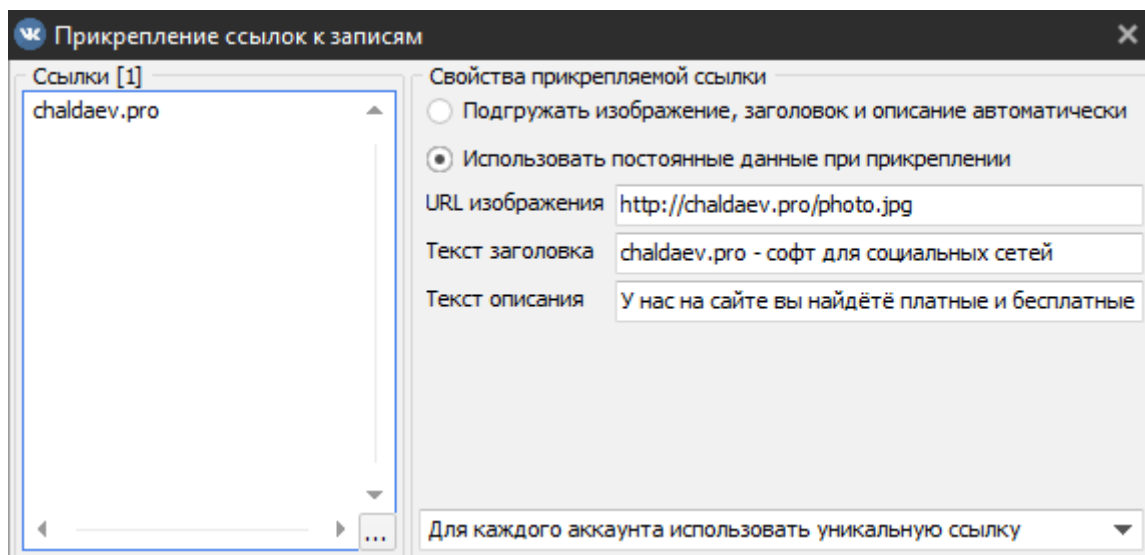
Прикрепление ссылок к записям

Ссылки [1]

chaldaev.pro

...

Свойства прикрепляемой ссылки

Подгружать изображение, заголовок и описание автоматически

Использовать постоянные данные при прикреплении

URL изображения http://chaldaev.pro/photo.jpg

Текст заголовка chaldaev.pro - софт для социальных сетей

Текст описания У нас на сайте вы найдётё платные и бесплатные

Для каждого аккаунта использовать уникальную ссылку